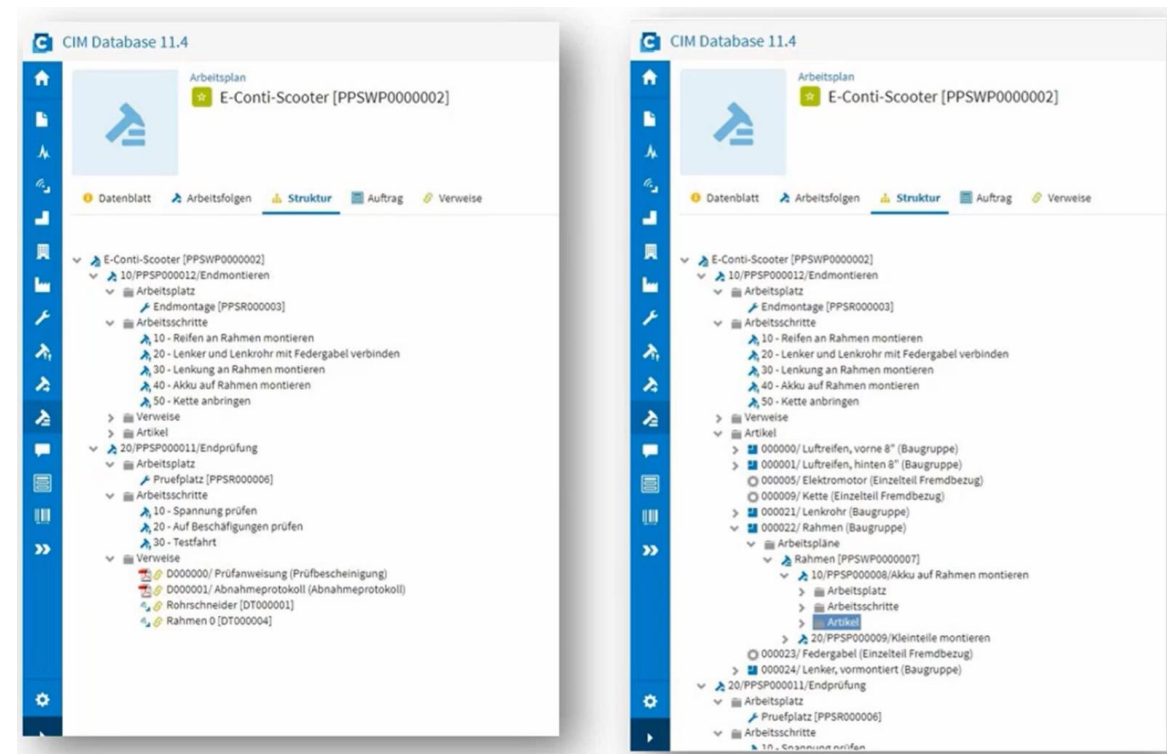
CIM Database 11.4

Arbeitsplan
E-Conti-Scooter [PPSWP0000002]

Datenblatt Arbeitsfolgen Struktur Auftrag Verweise

E-Conti-Scooter [PPSWP0000002]
10/PPSP000012/Endmontieren
Arbeitsplatz
Endmontage [PPSR000003]
Arbeitsschritte
10 - Reifen an Rahmen montieren
20 - Lenker und Lenkrohr mit Federgabel verbinden
30 - Lenkung an Rahmen montieren
40 - Akku auf Rahmen montieren
50 - Kette anbringen
Verweise
Artikel
20/PPSP000011/Endprüfung
Arbeitsplatz
Pruefplatz [PPSR000006]
Arbeitsschritte
10 - Spannung prüfen
20 - Auf Beschäfigungen prüfen
30 - Testfahrt
Verweise
D000000/ Prüfanweisung (Prüfbescheinigung)
D000001/ Abnahmeprotokoll (Abnahmeprotokoll)
Rohrschneider [DT000001]
Rahmen 0 [DT000004]

CIM Database 11.4

Arbeitsplan
E-Conti-Scooter [PPSWP0000002]

Datenblatt Arbeitsfolgen Struktur Auftrag Verweise

E-Conti-Scooter [PPSWP0000002]
10/PPSP000012/Endmontieren
Arbeitsplatz
Endmontage [PPSR000003]
Arbeitsschritte
10 - Reifen an Rahmen montieren
20 - Lenker und Lenkrohr mit Federgabel verbinden
30 - Lenkung an Rahmen montieren
40 - Akku auf Rahmen montieren
50 - Kette anbringen
Verweise
Artikel
000000/ Luftreifen, vorne 8" (Baugruppe)
000001/ Luftreifen, hinten 8" (Baugruppe)
000005/ Elektromotor (Einzelteil Fremdbezug)
000009/ Kette (Einzelteil Fremdbezug)
000021/ Lenkrohr (Baugruppe)
000022/ Rahmen (Baugruppe)
Arbeitspläne
Rahmen [PPSWP0000007]
10/PPSP000008/Akku auf Rahmen montieren
Arbeitsplatz
Arbeitsschritte
Artikel
20/PPSP000009/Kleinteile montieren
000023/ Federgabel (Einzelteil Fremdbezug)
000024/ Lenker, vormontiert (Baugruppe)
20/PPSP000011/Endprüfung
Arbeitsplatz
Pruefplatz [PPSR000006]
Arbeitsschritte
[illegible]